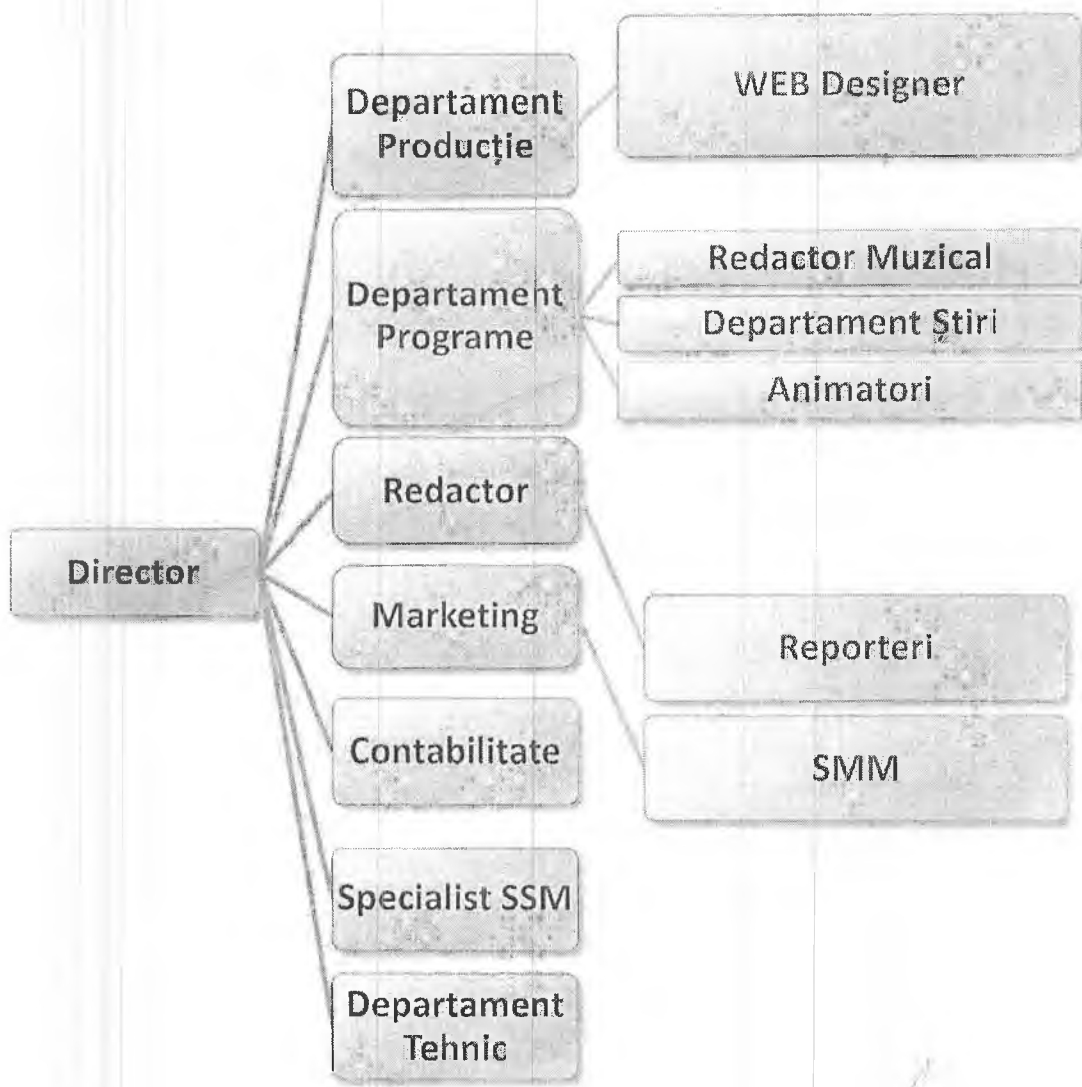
Director

Departament Producție

WEB Designer

Departament Programe

Redactor Muzical

Departament Știri

Animatori

Redactor

Reporteri

Marketing

SMM

Contabilitate

Specialist SSM

Departament Tehnic